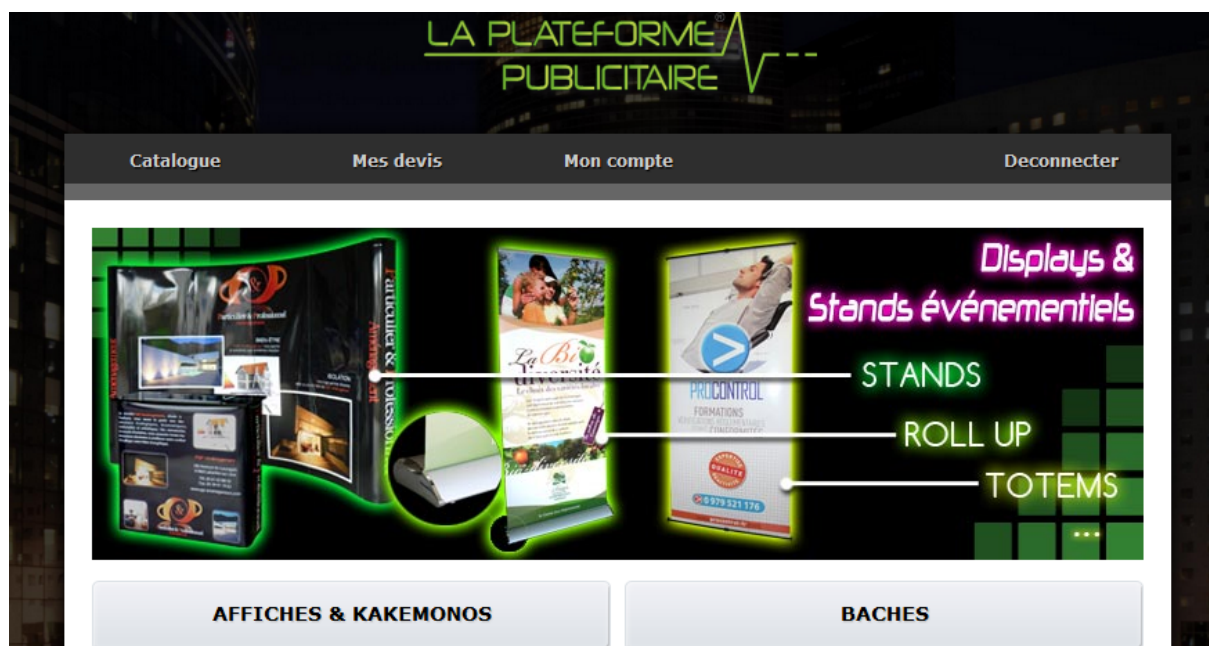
LA PLATEFORME®
PUBLICITAIRE

Catalogue
Mes devis
Mon compte
Deconnecter

Displays &
Stands événementiels

STANDS
ROLL UP
TOTEMS
...

Particulier & Professionnel

La Bio diversité

PROCONTROL
FORMATIONS

0 979 521 176

AFFICHES & KAKEMONOS

BACHES